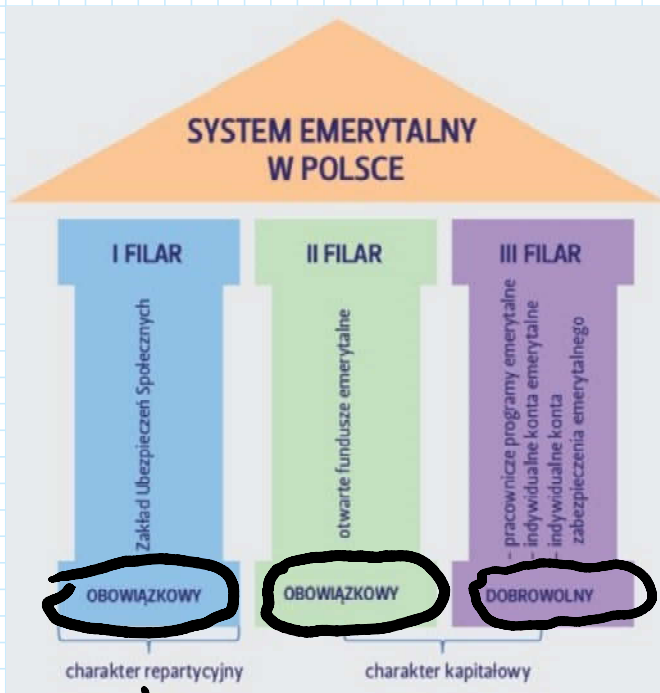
SYSTEM EMERYTALNY W POLSCE

I FILAR

Zakład Ubezpieczeń Społecznych

OBOWIĄZKOWY

II FILAR

otwarte fundusze emerytalne

OBOWIĄZKOWY

III FILAR

– pracownicze programy emerytalne
– indywidualne konta emerytalne
– indywidualne konta zabezpieczenia emerytalnego

DOBROWOLNY

charakter repartycyjny

charakter kapitałowy